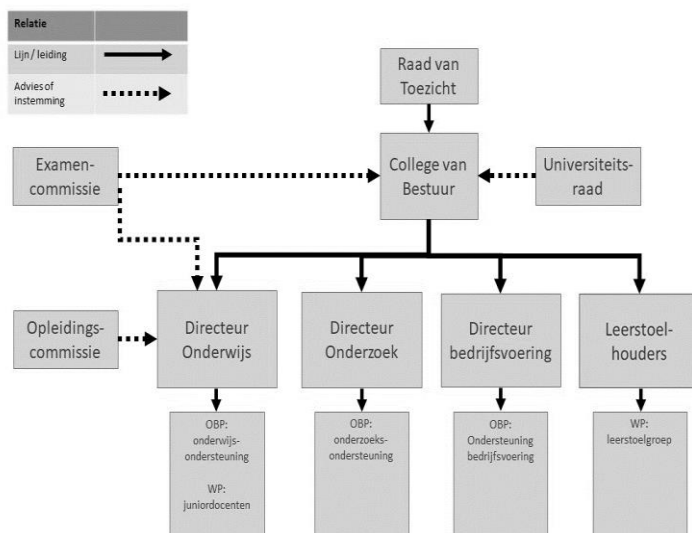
| Relatie | |
|---|---|
| Lijn / leiding | |
| Advies of instemming | |

Raad van Toezicht

Examen-commissie

College van Bestuur

Universiteits-raad

Opleidings-commissie

Directeur Onderwijs

Directeur Onderzoek

Directeur bedrijfsvoering

Leerstoel-houders

OBP: onderwijs-ondersteuning

WP: juniordocenten

OBP: onderzoeks-ondersteuning

OBP: Ondersteuning bedrijfsvoering

WP: leerstoelgroep